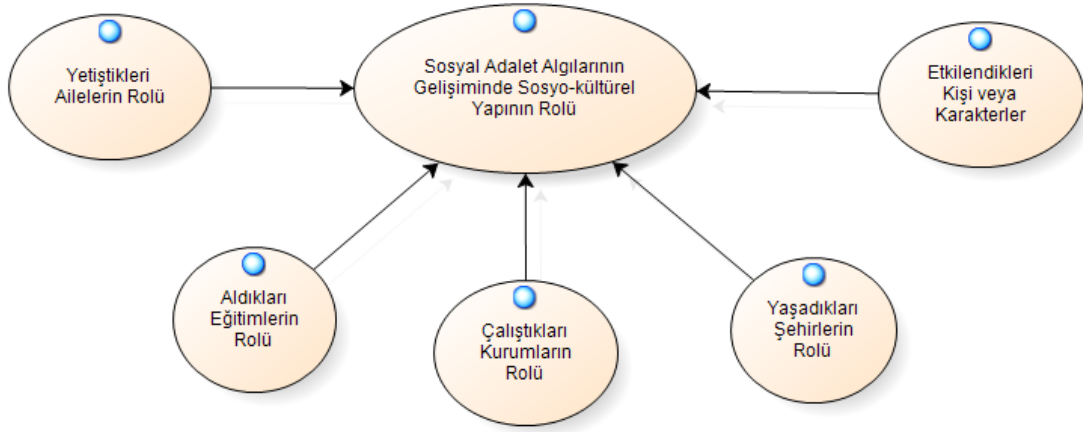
Yetiştikleri Ailelerin Rolü

Sosyal Adalet Algılarının Gelişiminde Sosyo-kültürel Yapının Rolü

Etkilendikleri Kişi veya Karakterler

Aldıkları Eğitimlerin Rolü

Çalıştıkları Kurumların Rolü

Yaşadıkları Şehirlerin Rolü